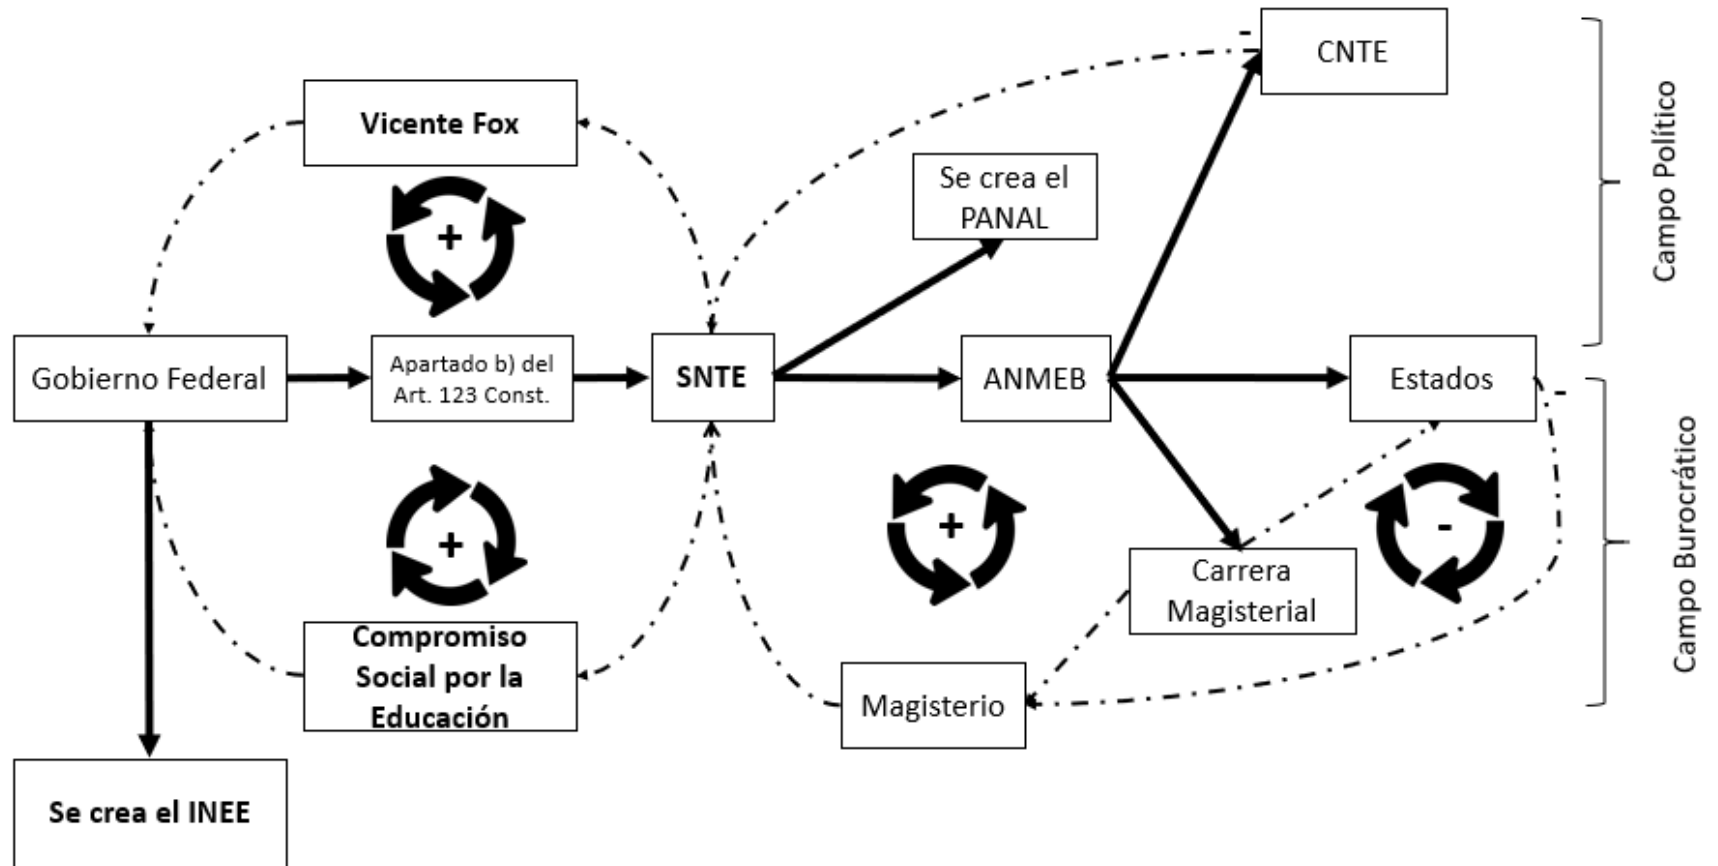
CNTE

Vicente Fox

Se crea el PANAL

+

Gobierno Federal

Apartado b) del Art. 123 Const.

SNTE

ANMEB

Estados

+

+

-

Carrera Magisterial

Compromiso Social por la Educación

Magisterio

Se crea el INEE

Campo Político

Campo Burocrático